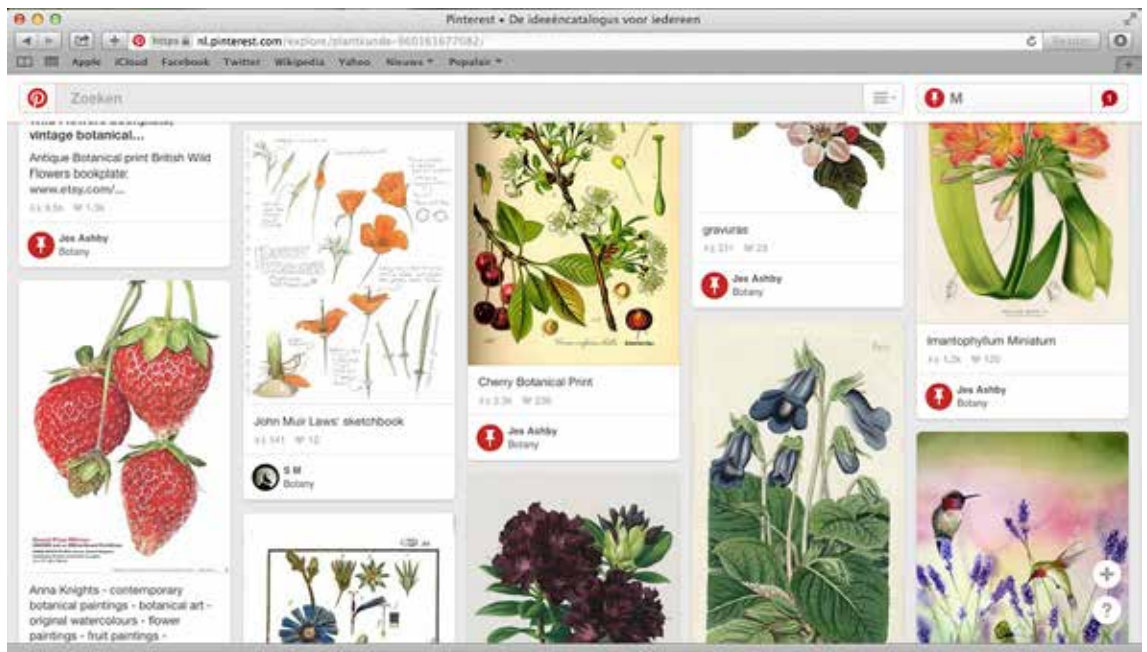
Pinterest • De ideeëncatalogus voor iedereen

https nl.pinterest.com/explore/plantkunde-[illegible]/

Reader

Apple iCloud Facebook Twitter Wikipedia Yahoo Nieuws Populair

Zoeken

M

vintage botanical...

Antique Botanical print British Wild Flowers bookplate: www.etsy.com/...

9,5k 1,3k

Jes Ashby
Botany

Anna Knights - contemporary botanical paintings - botanical art - original watercolours - flower paintings - fruit paintings -

John Muir Laws' sketchbook

141 12

S M
Botany

Cherry Botanical Print

3,3k 236

Jes Ashby
Botany

gravuras

231 23

Jes Ashby
Botany

Imantophyllum Miniatum

1,2k 120

Jes Ashby
Botany